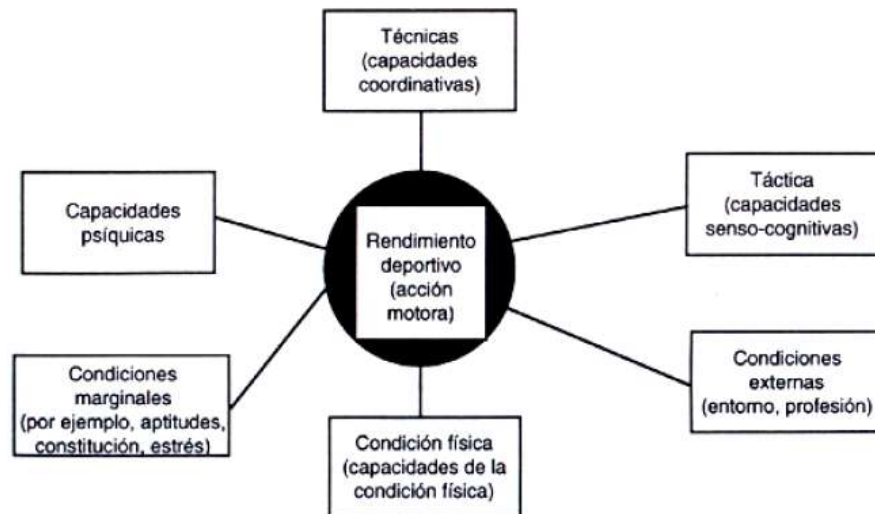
Técnicas (capacidades coordinativas)

Capacidades psíquicas

Rendimiento deportivo (acción motora)

Táctica (capacidades senso-cognitivas)

Condiciones marginales (por ejemplo, aptitudes, constitución, estrés)

Condiciones externas (entorno, profesión)

Condición física (capacidades de la condición física)